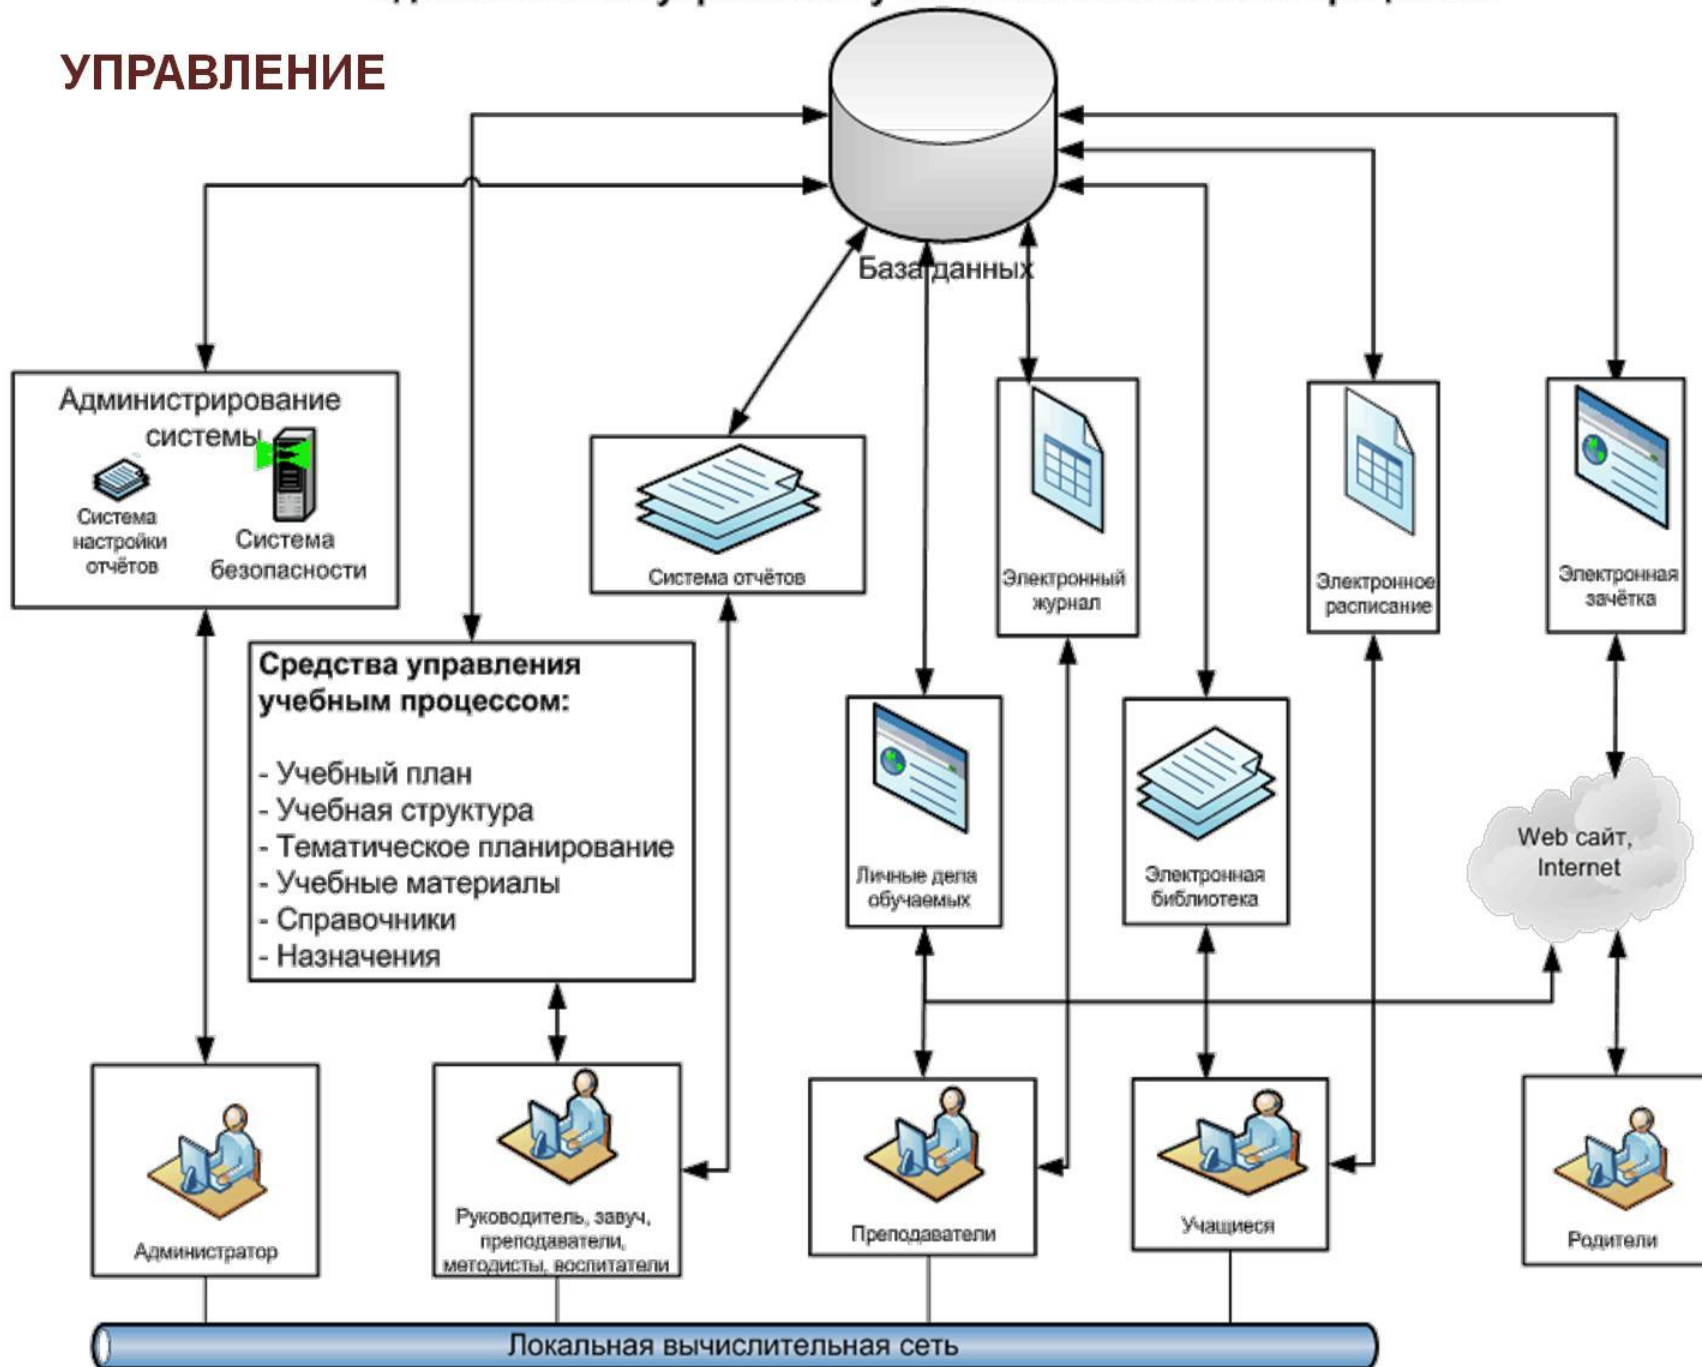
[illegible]

УПРАВЛЕНИЕ

База данных

Администрирование системы

Система настройки отчётов

Система безопасности

Система отчётов

Электронный журнал

Электронное расписание

Электронная зачётка

Средства управления учебным процессом:

- Учебный план
- Учебная структура
- Тематическое планирование
- Учебные материалы
- Справочники
- Назначения

Личные дела обучаемых

Электронная библиотека

Web сайт, Internet

Администратор

Руководитель, завуч, преподаватели, методисты, воспитатели

Преподаватели

Учащиеся

Родители

Локальная вычислительная сеть